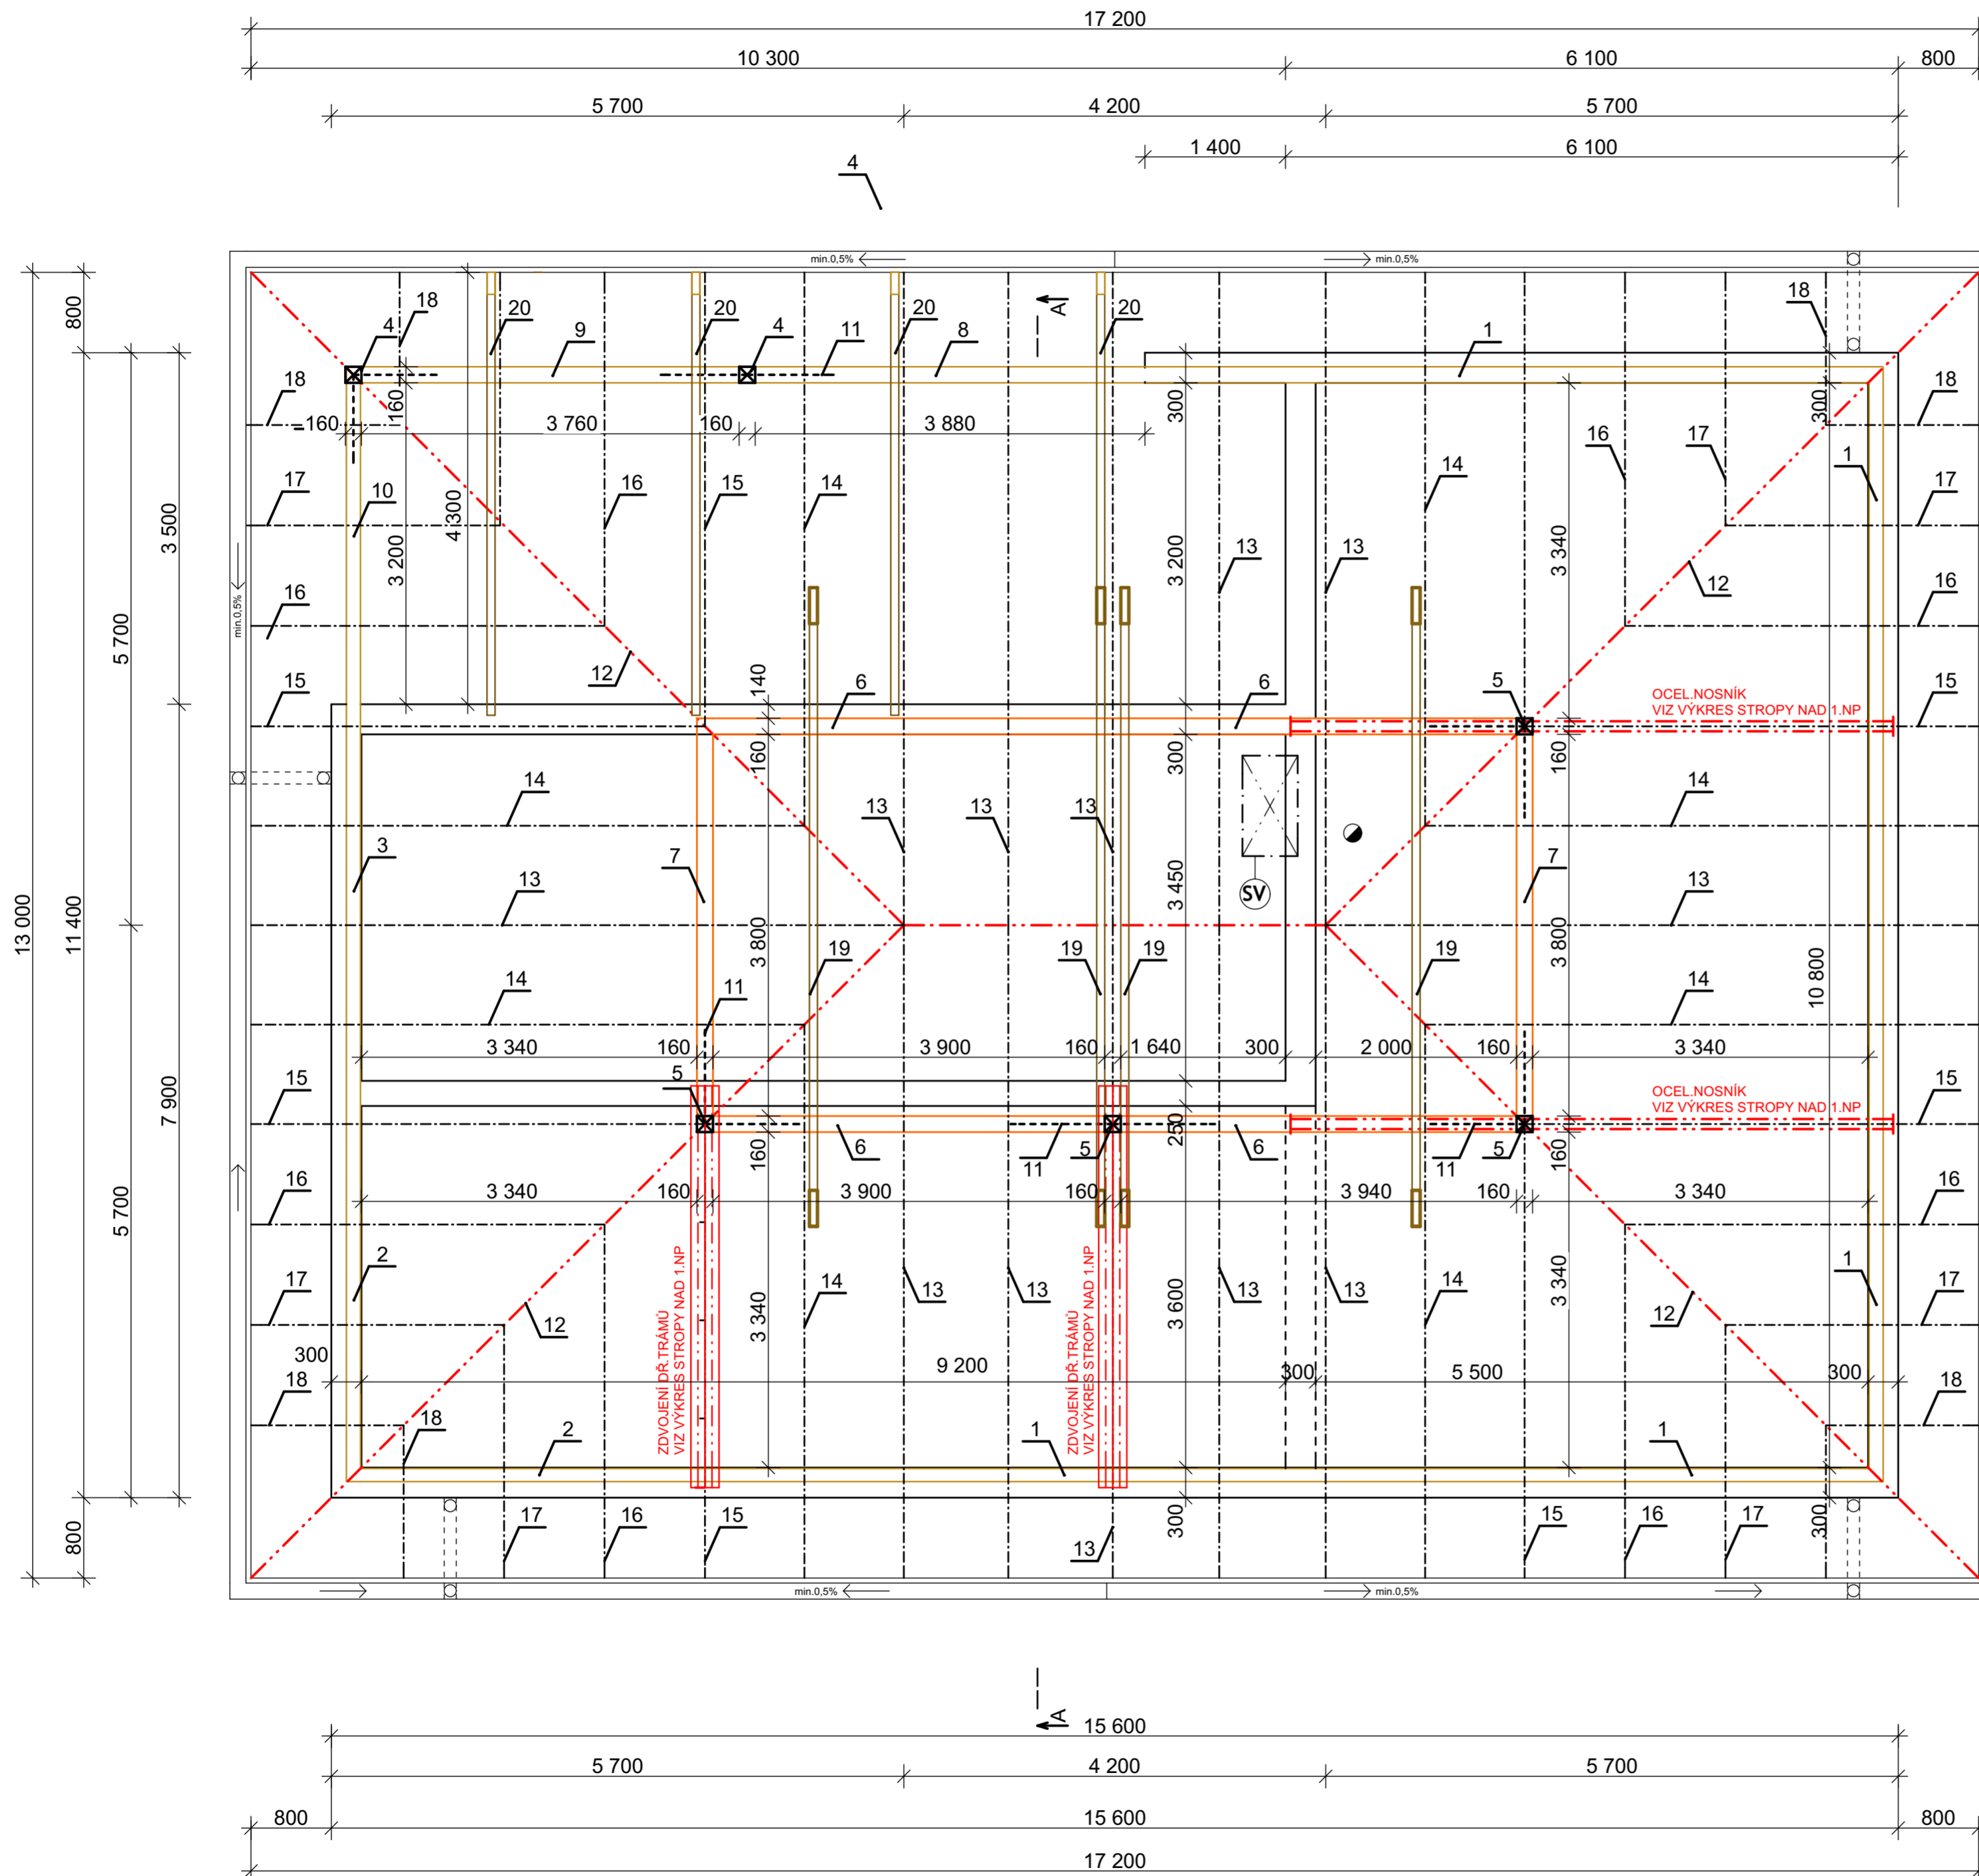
17 200
10 300
6 100
800
5 700
4 200
5 700
1 400
6 100
4

min.0,5%
min.0,5%

800
3 500
5 700
13 000
11 400
7 900
5 700
800

18
4
20
9
20
4
11
20
8
A
20
1
18
18
160
160
3 760
160
3 880
300
300
16
17
1
17
10
4 300
16
15
14
14
17
3 200
3 200
13
13
3 340
16
min.0,5%
16
12
12
15
140
6
6
5
OCEL.NOSNÍK
VIZ VÝKRES STROPY NAD 1.NP
15
160
300
160
14
13
13
13
14
3
7
7
13
3 450
SV
13
3 800
3 800
19
19
19
19
10 800
14
11
14
3 340
160
3 900
160
1 640
300
2 000
160
3 340
5
OCEL.NOSNÍK
VIZ VÝKRES STROPY NAD 1.NP
15
15
6
11
5
250
6
11
5
160
160
160
16
3 340
160
3 900
160
3 940
160
3 340
16
2
14
13
13
13
13
14
1
17
17
3 340
3 600
3 340
12
12
ZDVOJENÍ DŘ.TRÁMŮ
VIZ VÝKRES STROPY NAD 1.NP
ZDVOJENÍ DŘ.TRÁMŮ
VIZ VÝKRES STROPY NAD 1.NP
300
9 200
300
5 500
300
18
18
18
2
1
1
17
16
15
300
13
300
15
16
17
min.0,5%
min.0,5%

A
15 600
5 700
4 200
5 700
800
15 600
800
17 200